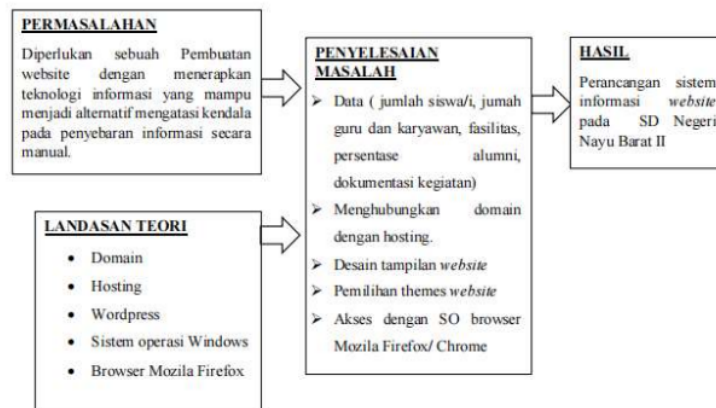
PERMASALAHAN

Diperlukan sebuah Pembuatan website dengan menerapkan teknologi informasi yang mampu menjadi alternatif mengatasi kendala pada penyebaran informasi secara manual.

LANDASAN TEORI

- Domain
- Hosting
- Wordpress
- Sistem operasi Windows
- Browser Mozila Firefox

PENYELESAIAN MASALAH

- Data ( jumlah siswa/i, jumah guru dan karyawan, fasilitas, persentase alumni, dokumentasi kegiatan)
- Menghubungkan domain dengan hosting.
- Desain tampilan *website*
- Pemilihan themes *website*
- Akses dengan SO browser Mozila Firefox/ Chrome

HASIL

Perancangan sistem informasi *website* pada SD Negeri Nayu Barat II